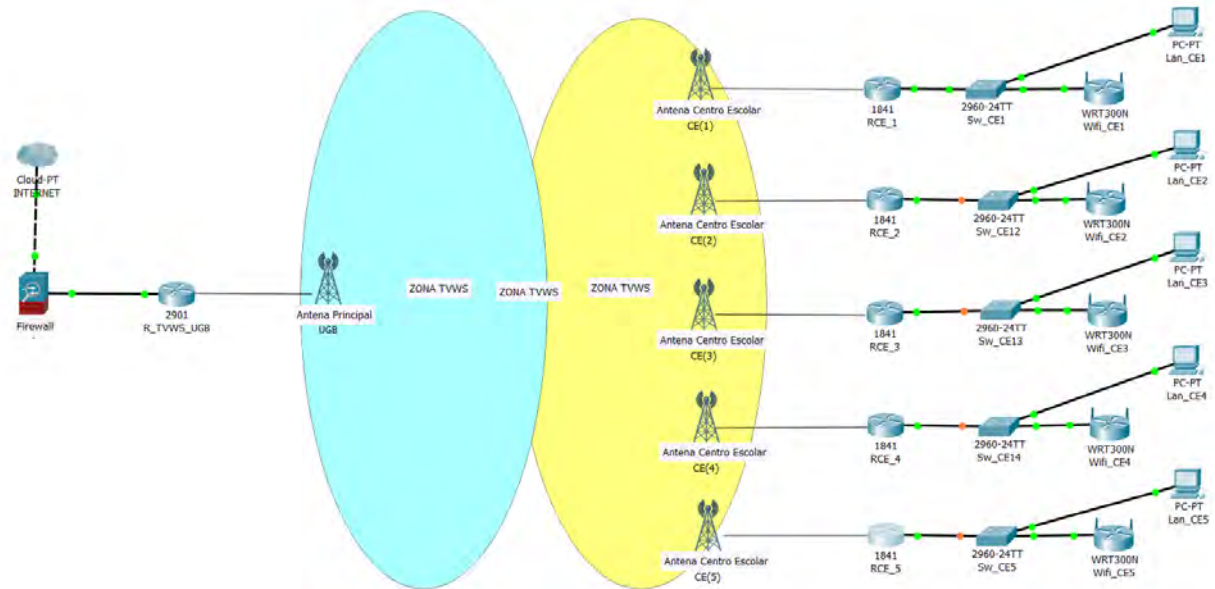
PC-PT
Lan_CE1

Antena Centro Escolar
CE(1)

1841
RCE_1

2960-24TT
Sw_CE1

WRT300N
Wifi_CE1

PC-PT
Lan_CE2

Cloud-PT
INTERNET

Antena Centro Escolar
CE(2)

1841
RCE_2

2960-24TT
Sw_CE12

WRT300N
Wifi_CE2

PC-PT
Lan_CE3

ZONA TVWS

ZONA TVWS

ZONA TVWS

Firewall

2901
R_TVWS_UGB

Antena Principal
UGB

Antena Centro Escolar
CE(3)

1841
RCE_3

2960-24TT
Sw_CE13

WRT300N
Wifi_CE3

PC-PT
Lan_CE4

Antena Centro Escolar
CE(4)

1841
RCE_4

2960-24TT
Sw_CE14

WRT300N
Wifi_CE4

PC-PT
Lan_CE5

Antena Centro Escolar
CE(5)

1841
RCE_5

2960-24TT
Sw_CE5

WRT300N
Wifi_CE5